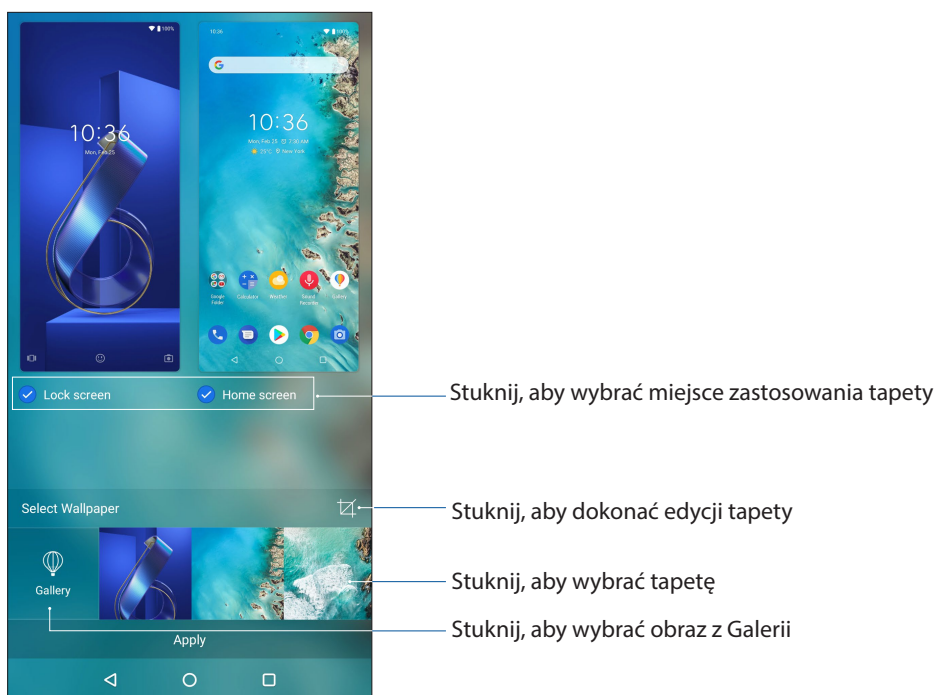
100%

10:36
Mon, Feb 25

10:36

G

10:36
Mon, Feb 25 | 7:30 AM
25°C New York

Google Folder
Calculator
Weather
Sound Recorder
Gallery

Lock screen
Home screen

Stuknij, aby wybrać miejsce zastosowania tapety

Select Wallpaper

Stuknij, aby dokonać edycji tapety

Gallery

Stuknij, aby wybrać tapetę

Apply

Stuknij, aby wybrać obraz z Galerii